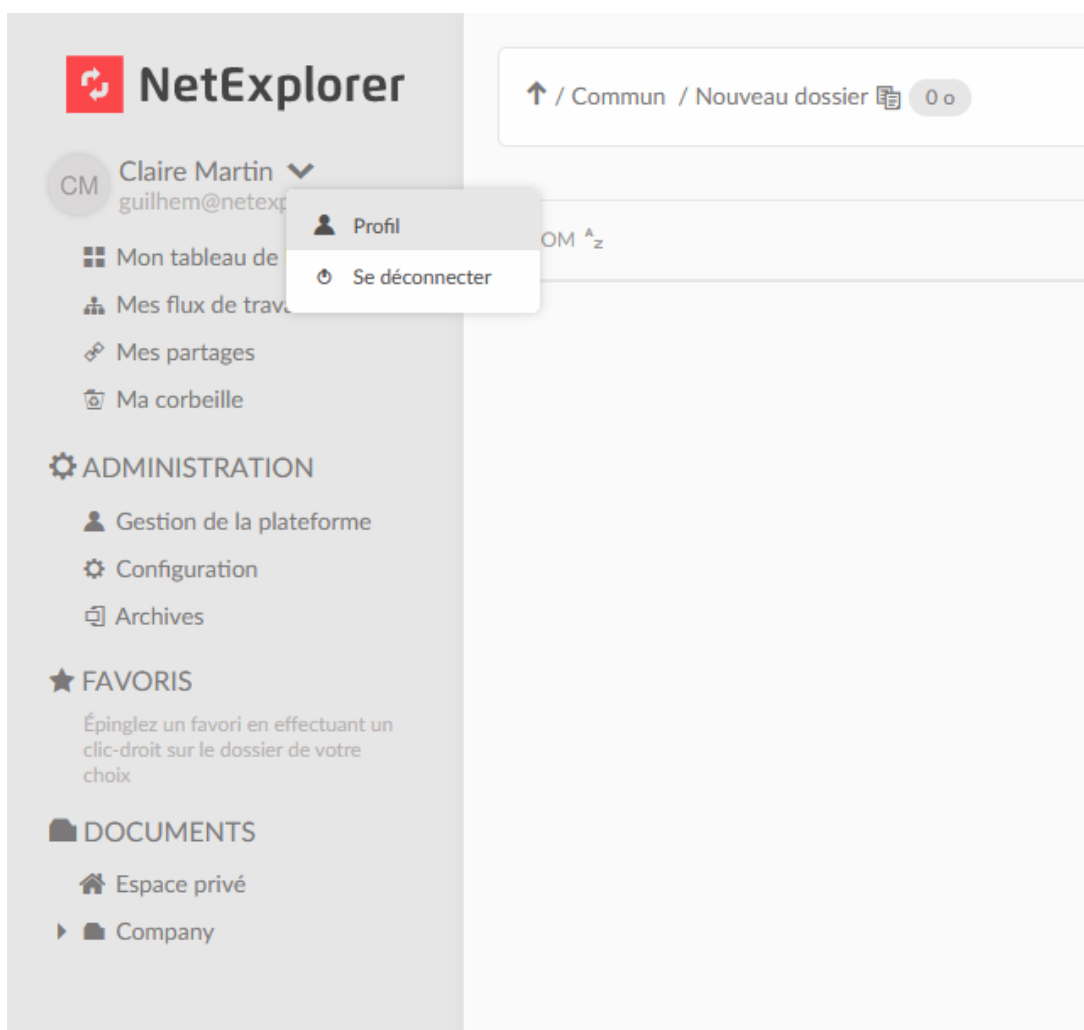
NetExplorer

CM Claire Martin
guilhem@netexp

Profil
Se déconnecter

Mon tableau de
Mes flux de trava
Mes partages
Ma corbeille

ADMINISTRATION
Gestion de la plateforme
Configuration
Archives

FAVORIS
Épinglez un favori en effectuant un clic-droit sur le dossier de votre choix

DOCUMENTS
Espace privé
Company

↑ / Commun / Nouveau dossier 0 o

OM $^{A}z$